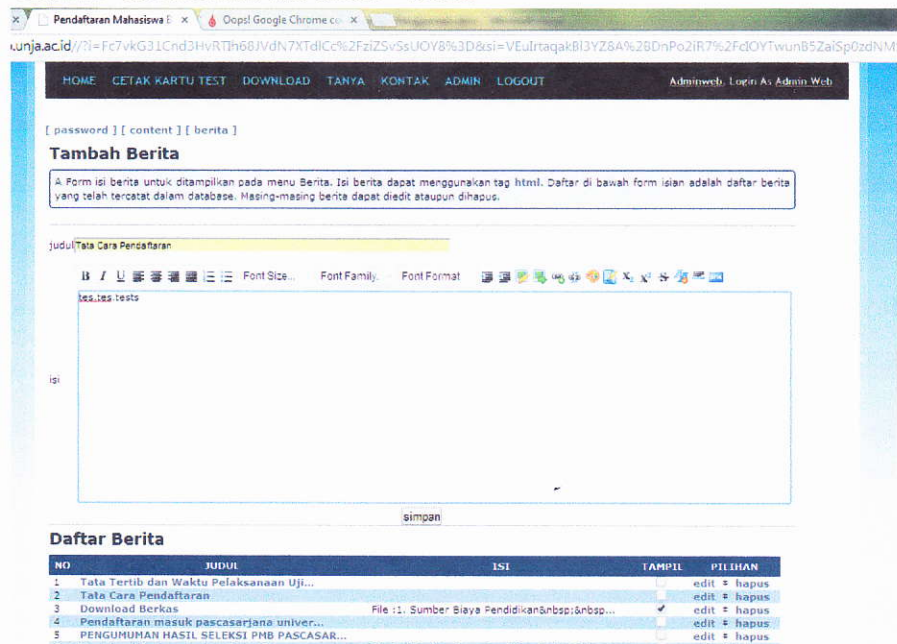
Pendaftaran Mahasiswa E × Oops! Google Chrome co ×

.unja.ac.id//?i=Fc7vkG31Cnd3HvRTlh68JVdN7XTdlCc%2FziZSvSsUOY8%3D&si=VEuIrtaqakBl3YZ8A%2BDnPo2iR7%2FdOYTwunB5ZaiSp0zdNM

HOME CETAK KARTU TEST DOWNLOAD TANYA KONTAK ADMIN LOGOUT

Adminweb, Login As Admin Web

[ password ] [ content ] [ berita ]

Tambah Berita

A Form isi berita untuk ditampilkan pada menu Berita. Isi berita dapat menggunakan tag html. Daftar di bawah form isian adalah daftar berita yang telah tercatat dalam database. Masing-masing berita dapat diedit ataupun dihapus.

judul Tata Cara Pendaftaran

B I U Font Size... Font Family. Font Format

isi

tes.tes.tests

simpan

Daftar Berita

| NO | JUDUL | ISI | TAMPIL | PILIHAN |
|---|---|---|---|---|
| 1 | Tata Tertib dan Waktu Pelaksanaan Uji... | | | edit ≡ hapus |
| 2 | Tata Cara Pendaftaran | | | edit ≡ hapus |
| 3 | Download Berkas | File :1. Sumber Biaya Pendidikan&nbsp;&nbsp... | ✔ | edit ≡ hapus |
| 4 | Pendaftaran masuk pascasarjana univer... | | | edit ≡ hapus |
| 5 | PENGUMUMAN HASIL SELEKSI PMB PASCASAR... | | | edit ≡ hapus |